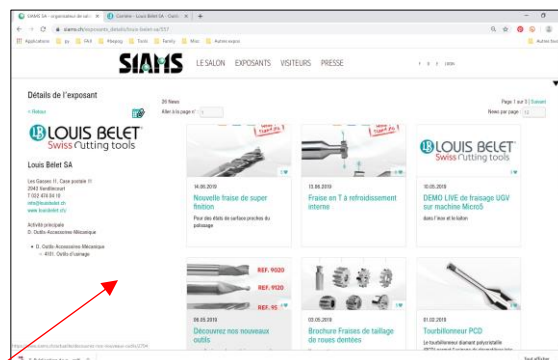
SIAMS SA - organisateur de sal ×   Contenu - Louis Belet SA - Outil ×   +

← → C   siams.ch/exposants_details/louis-belet-sa/557

Applications   ju   PAX   Mapping   Tools   Family   Misc   Autres expos   Autres favoris

SIAMS   LE SALON   EXPOSANTS   VISITEURS   PRESSE

Détails de l'exposant

< Retour

LOUIS BELET
Swiss Cutting tools

Louis Belet SA

Les Gasses 11, Case postale 11
2943 Vendlincourt
T 032 474 04 18
info@louisbelet.ch
www.louisbelet.ch

Activité principale
D. Outils-Accessoires-Mécanique

• D. Outils-Accessoires-Mécanique
• 4101. Outils d'usinage

20 News
Aller à la page n°

Page 1 sur 3 | Suivant
News par page

14.08.2019
Nouvelle fraise de super finition
Pour des états de surface proches du polissage

13.08.2019
Fraise en T à refroidissement interne

10.05.2019
DEMO LIVE de fraisage UGV sur machine Micro5
dans l'Aion et le salon

REF. 9020
REF. 9120
REF. 95

08.05.2019
Découvrez nos nouveaux outils

03.05.2019
Brochure Fraises de taillage de roues dentées

01.02.2019
Tourbillonneur PCD
Le tourbillonneur diamant polycristallin

Tout afficher